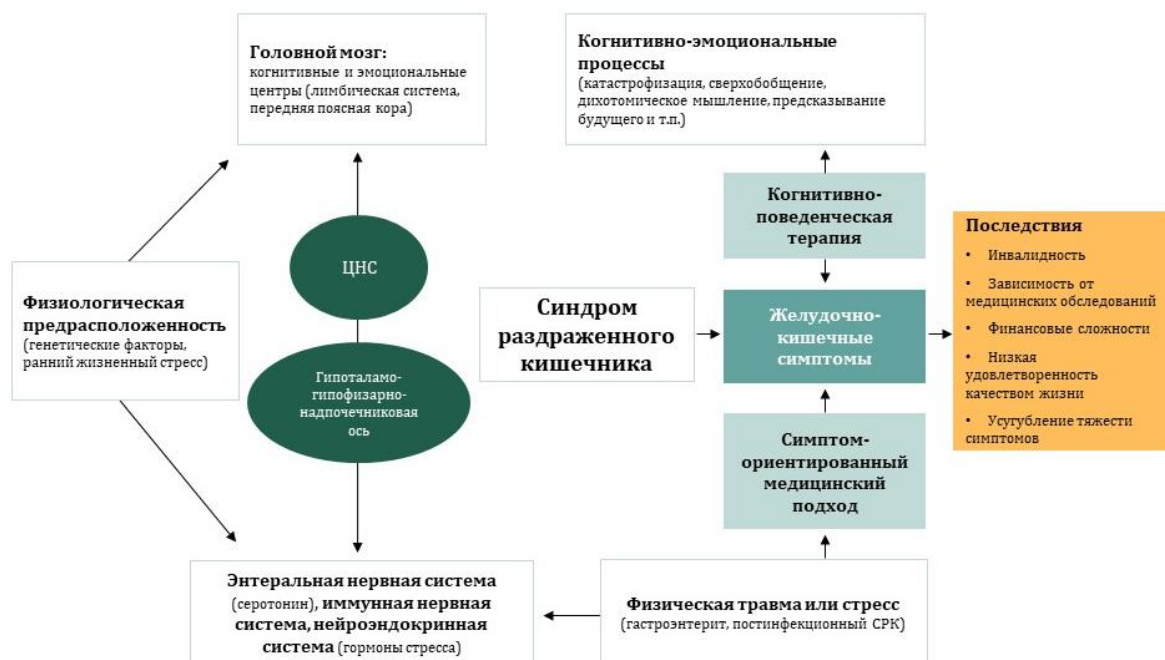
**Головной мозг:**
когнитивные и эмоциональные центры (лимбическая система, передняя поясная кора)

**Когнитивно-эмоциональные процессы**
(катастрофизация, сверхобобщение, дихотомическое мышление, предсказывание будущего и т.п.)

**Когнитивно-поведенческая терапия**

**Последствия**
- Инвалидность
- Зависимость от медицинских обследований
- Финансовые сложности
- Низкая удовлетворенность качеством жизни
- Усугубление тяжести симптомов

**Физиологическая предрасположенность**
(генетические факторы, ранний жизненный стресс)

ЦНС

Гипоталамо-гипофизарно-надпочечниковая ось

**Синдром раздраженного кишечника**

**Желудочно-кишечные симптомы**

**Симптом-ориентированный медицинский подход**

**Энтеральная нервная система** (серотонин), **иммунная нервная система, нейроэндокринная система** (гормоны стресса)

**Физическая травма или стресс**
(гастроэнтерит, постинфекционный СРК)